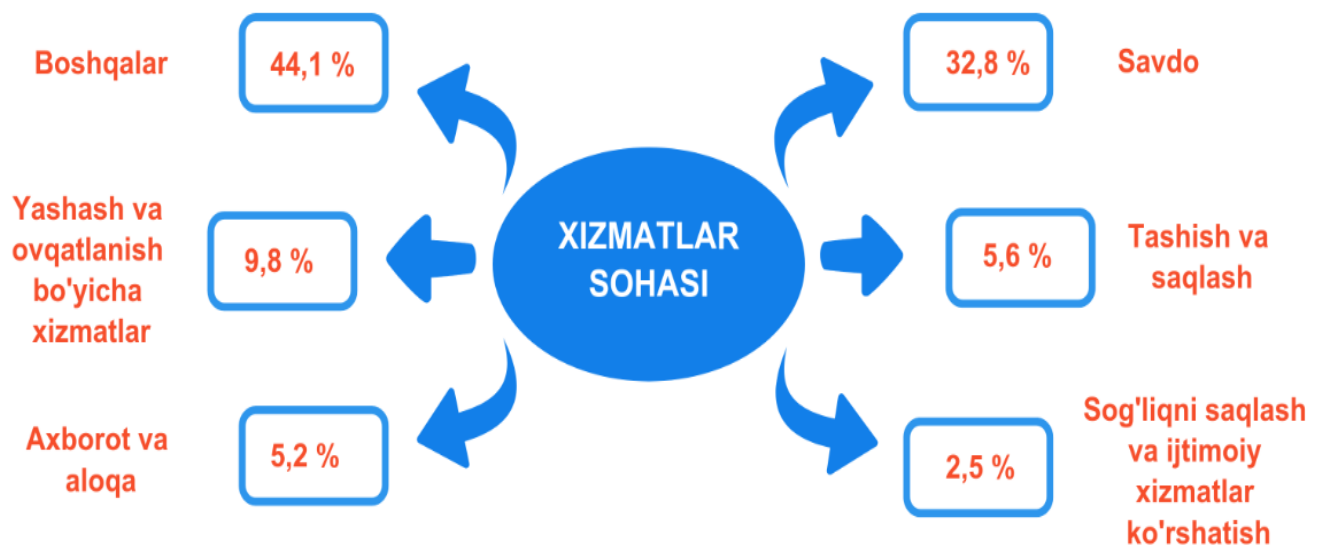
XIZMATLAR SOHASI

Boshqalar
44,1 %

Savdo
32,8 %

Yashash va ovqatlanish bo'yicha xizmatlar
9,8 %

Tashish va saqlash
5,6 %

Axborot va aloqa
5,2 %

Sog'liqni saqlash va ijtimoiy xizmatlar ko'rshatish
2,5 %